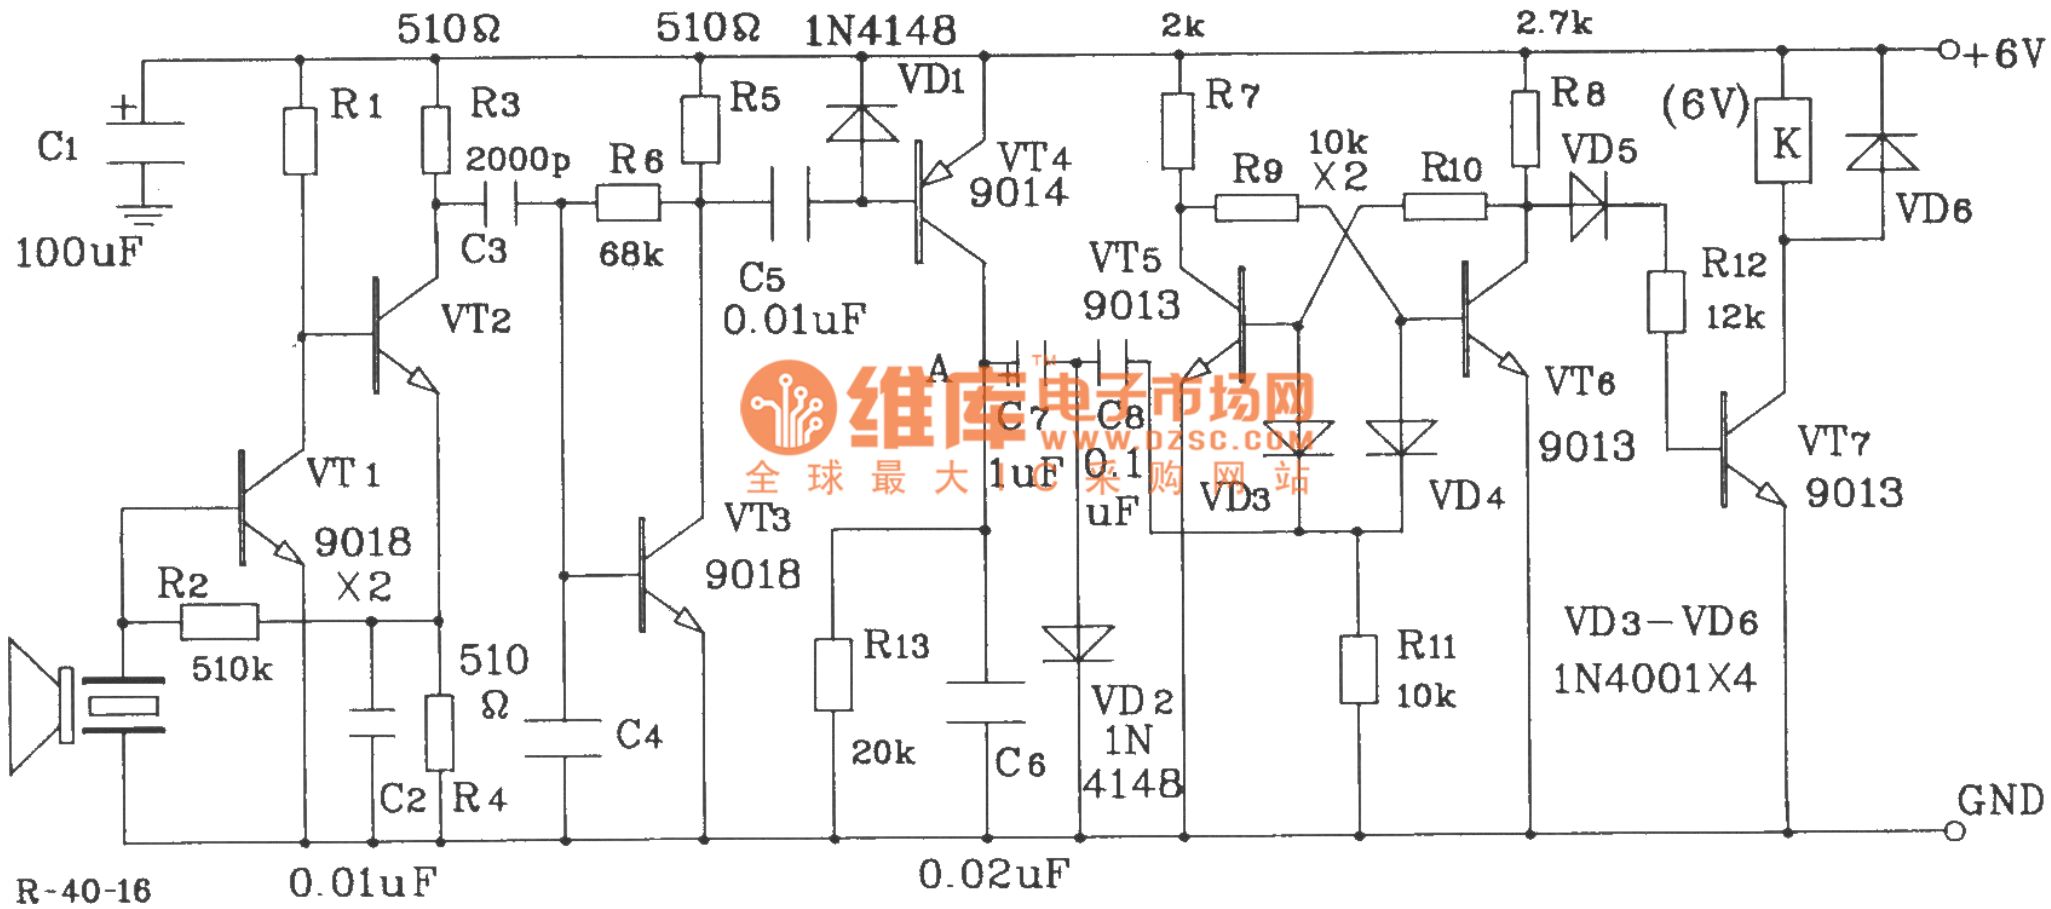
510Ω 510Ω 1N4148 2k 2.7k
+6V
C1 + R1 R3 R5 VD1 R7 R8 (6V)
100uF 2000p R6 VT4 9014 R9 10k X2 R10 VD5 K VD6
C3 68k C5 0.01uF VT5 9013 R12 12k
VT2 A
C7 C8 VT6 9013
维库电子市场网 WWW.DZSC.COM 全球最大IC采购网站
VT1 9018 X2 1uF 0.1 uF VD3 VD4 VT7 9013
R2 VT3 9018
510k 510 Ω C4 R13 20k C6 VD2 1N 4148 R11 10k VD3—VD6 1N4001X4
C2 R4 GND
R-40-16 0.01uF 0.02uF